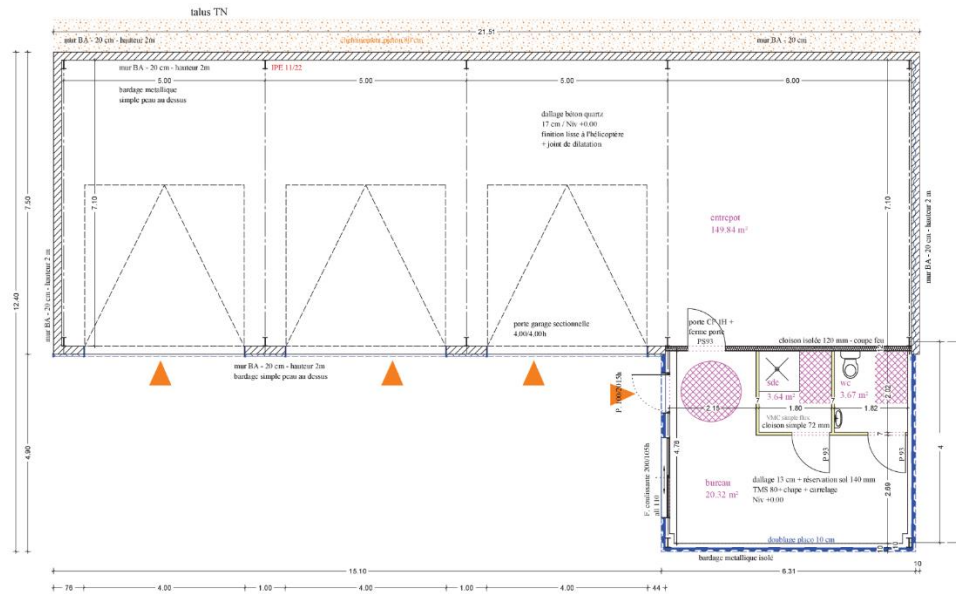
talus TN

21.51

mur BA - 20 cm - hauteur 2m

cunettes béton 80 cm

mur BA - 20 cm

mur BA - 20 cm - hauteur 2m

IPE 11/22

5.00

5.00

5.00

6.00

bardage metallique simple peau au dessus

dallage béton quartz 17 cm / Niv +0.00 finition lisse à l'hélicoptère + joint de dilatation

7.50

12.40

7.10

7.10

mur BA - 20 cm - hauteur 2 m

mur BA - 20 cm - hauteur 2 m

entrepot
149.84 m²

porte garage sectionnelle 4.00/4.00h

porte CF 1H + ferme porte
P93

cloison isolée 120 mm - coupe feu

mur BA - 20 cm - hauteur 2m
bardage simple peau au dessus

P. 100/215h

sde
3.64 m²

wc
3.67 m²

2.15

1.80

1.82

VMC simple flux

cloison simple 72 mm

4.90

4.78

P93

P93

bureau
20.32 m²

dallage 13 cm + réservation sol 140 mm TMS 80+ chape + carrelage Niv +0.00

F. coulissante 200/105h all 110

2.69

doublage placo 10 cm

bardage metallique isolé

4

15.10

6.31

10

76

4.00

1.00

4.00

1.00

4.00

44